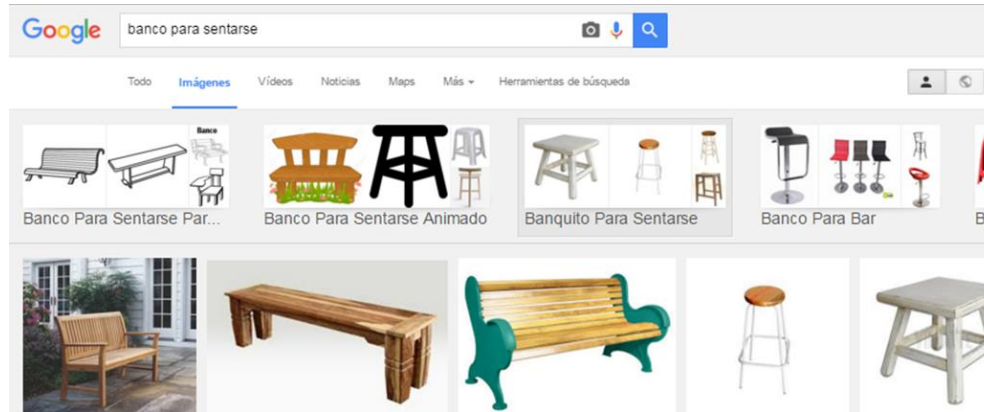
Google

banco para sentarse

Todo Imágenes Vídeos Noticias Maps Más ▾ Herramientas de búsqueda

Banco

Banco Para Sentarse Par...

Banco Para Sentarse Animado

Banquito Para Sentarse

Banco Para Bar

B